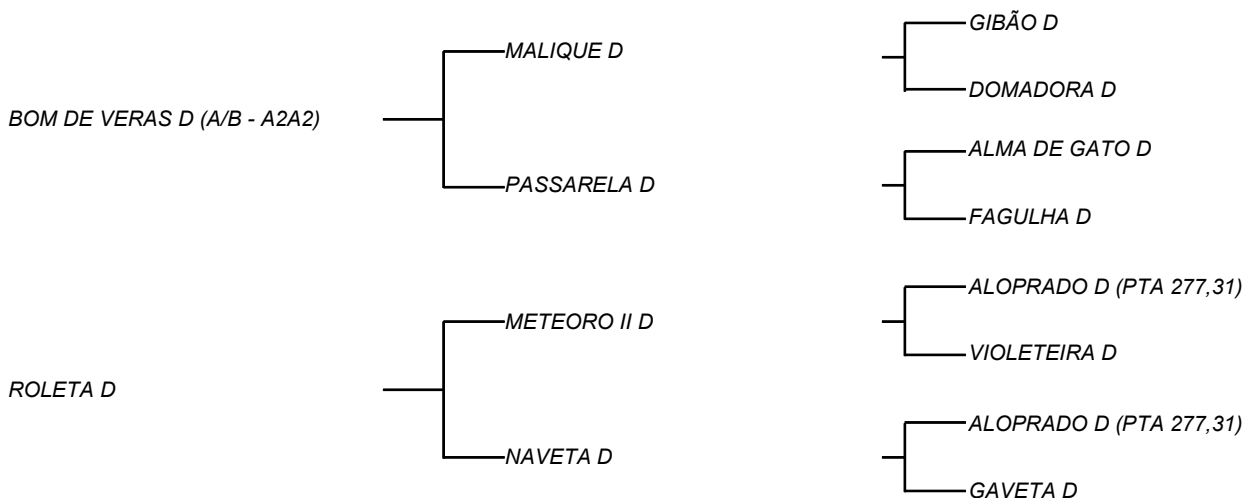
BOM DE VERAS D (A/B - A2A2)

MALIQUE D

GIBÃO D

DOMADORA D

PASSARELA D

ALMA DE GATO D

FAGULHA D

ROLETA D

METEORO II D

ALOPRADO D (PTA 277,31)

VIOLETEIRA D

NAVETA D

ALOPRADO D (PTA 277,31)

GAVETA D